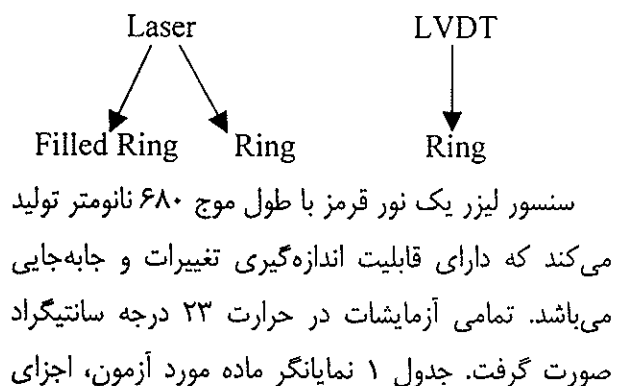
Laser

LVDT

Filled Ring

Ring

Ring

سنسور لیزر یک نور قرمز با طول موج ۶۸۰ نانومتر تولید می‌کند که دارای قابلیت اندازه‌گیری تغییرات و جابه‌جایی می‌باشد. تمامی آزمایشات در حرارت ۲۳ درجه سانتیگراد صورت گرفت. جدول ۱ نمایانگر ماده مورد آزمون، اجزای